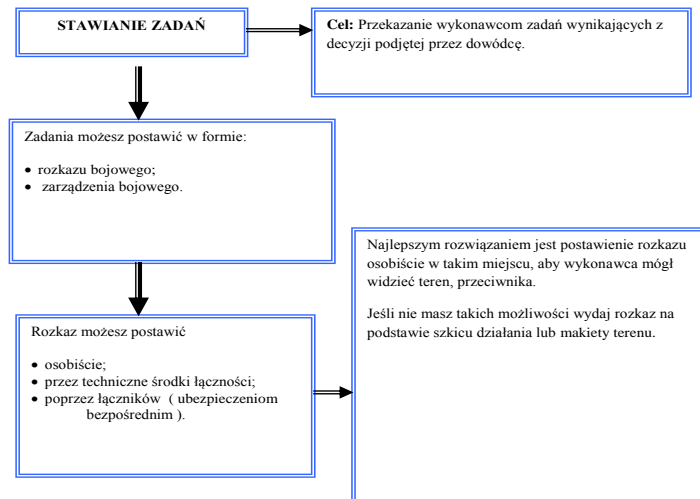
STAWIANIE ZADAŃ

**Cel:** Przekazanie wykonawcom zadań wynikających z decyzji podjętej przez dowódcę.

Zadania możesz postawić w formie:

- rozkazu bojowego;
- zarządzenia bojowego.

Najlepszym rozwiązaniem jest postawienie rozkazu osobiście w takim miejscu, aby wykonawca mógł widzieć teren, przeciwnika.

Jeśli nie masz takich możliwości wydaj rozkaz na podstawie szkicu działania lub makiety terenu.

Rozkaz możesz postawić

- osobiście;
- przez techniczne środki łączności;
- poprzez łączników ( ubezpieczeniom bezpośrednim ).